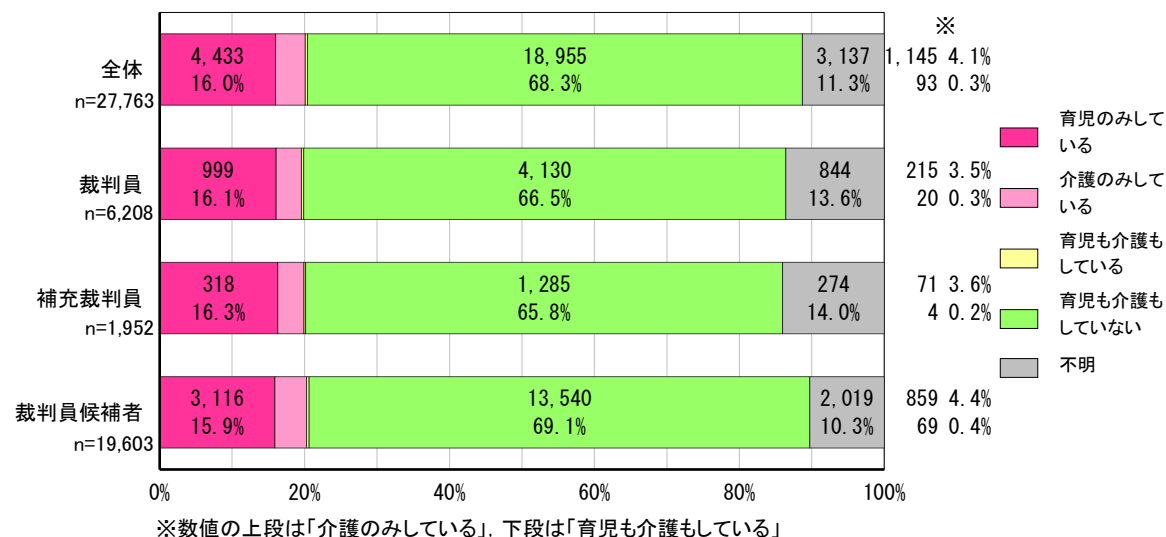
※

| | | | | | |
|---|---|---|---|---|---|
| 全体 n=27,763 | 4,433 16.0% | 18,955 68.3% | 3,137 11.3% | 1,145 4.1% | 93 0.3% |
| 裁判員 n=6,208 | 999 16.1% | 4,130 66.5% | 844 13.6% | 215 3.5% | 20 0.3% |
| 補充裁判員 n=1,952 | 318 16.3% | 1,285 65.8% | 274 14.0% | 71 3.6% | 4 0.2% |
| 裁判員候補者 n=19,603 | 3,116 15.9% | 13,540 69.1% | 2,019 10.3% | 859 4.4% | 69 0.4% |

0% 20% 40% 60% 80% 100%

育児のみしている
介護のみしている
育児も介護もしている
育児も介護もしていない
不明

※数値の上段は「介護のみしている」，下段は「育児も介護もしている」